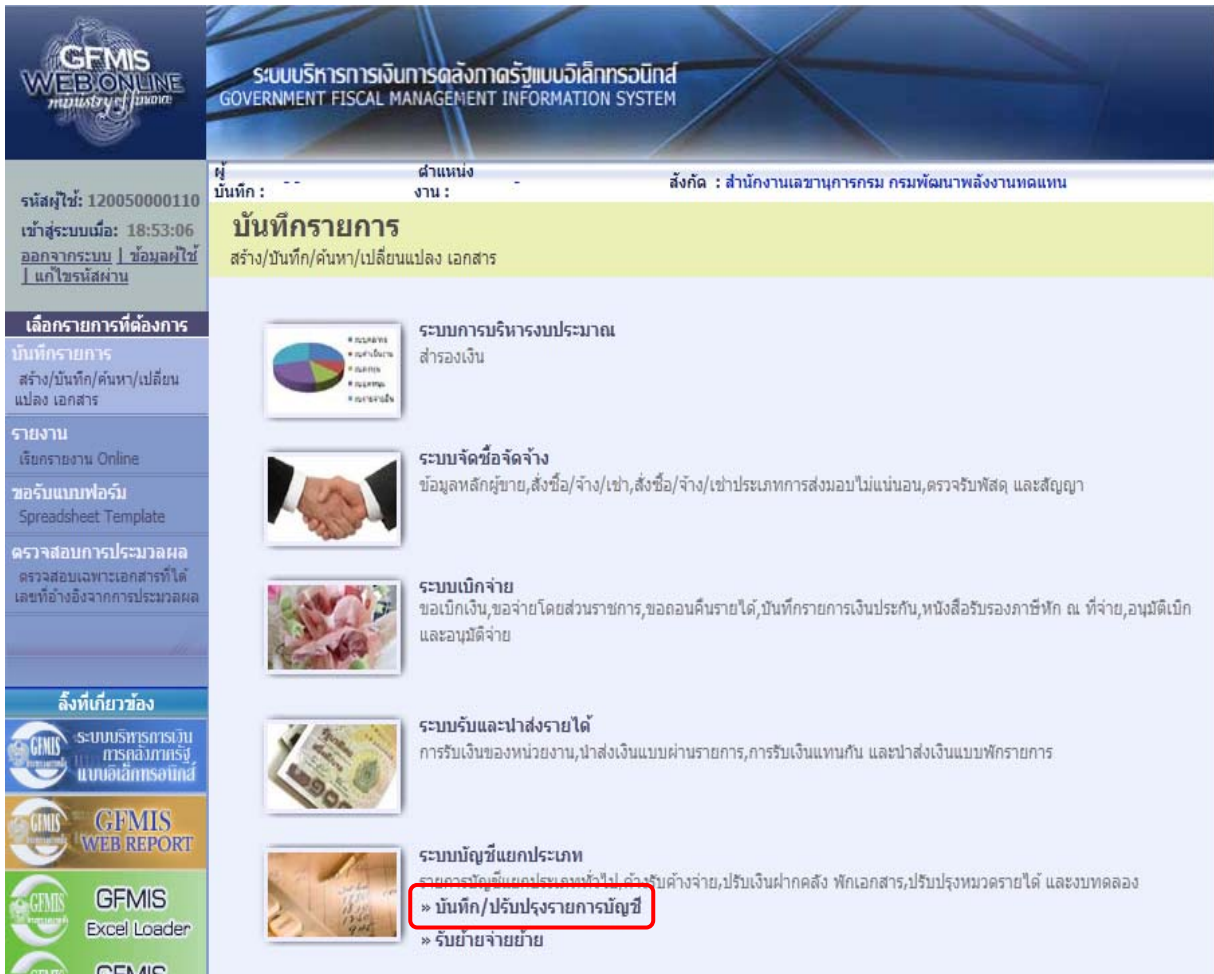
GFMIS WEB ONLINE ministry of finance

ระบบบริหารการเงินการคลังภาครัฐแบบอิเล็กทรอนิกส์
GOVERNMENT FISCAL MANAGEMENT INFORMATION SYSTEM

รหัสผู้ใช้: 120050000110
เข้าสู่ระบบเมื่อ: 18:53:06
ออกจากระบบ | ข้อมูลผู้ใช้ | แก้ไขรหัสผ่าน

ผู้บันทึก : - -
ตำแหน่งงาน : -
สังกัด : สำนักงานเลขานุการกรม กรมพัฒนาพลังงานทดแทน

บันทึกรายการ
สร้าง/บันทึก/ค้นหา/เปลี่ยนแปลง เอกสาร

เลือกรายการที่ต้องการ
บันทึกรายการ
สร้าง/บันทึก/ค้นหา/เปลี่ยนแปลง เอกสาร
รายงาน
เรียกรายงาน Online
ขอรับแบบฟอร์ม
Spreadsheet Template
ตรวจสอบการประมวลผล
ตรวจสอบเฉพาะเอกสารที่ได้เลขที่อ้างอิงจากการประมวลผล

ลิ้งก์ที่เกี่ยวข้อง
GFMIS ระบบบริหารการเงินการคลังภาครัฐแบบอิเล็กทรอนิกส์
GFMIS WEB REPORT
GFMIS Excel Loader
GFMIS

ระบบการบริหารงบประมาณ
สำรองเงิน

ระบบจัดซื้อจัดจ้าง
ข้อมูลหลักผู้ขาย,สั่งซื้อ/จ้าง/เช่า,สั่งซื้อ/จ้าง/เช่าประเภทการส่งมอบไม่แน่นอน,ตรวจรับพัสดุ และสัญญา

ระบบเบิกจ่าย
ขอเบิกเงิน,ขอจ่ายโดยส่วนราชการ,ขอถอนคืนรายได้,บันทึกรายการเงินประกัน,หนังสือรับรองภาษีหัก ณ ที่จ่าย,อนุมัติเบิก และอนุมัติจ่าย

ระบบรับและนำส่งรายได้
การรับเงินของหน่วยงาน,นำส่งเงินแบบผ่านรายการ,การรับเงินแทนกัน และนำส่งเงินแบบพักรายการ

ระบบบัญชีแยกประเภท
รายการบัญชีแยกประเภททั่วไป,ค้างรับค้างจ่าย,ปรับเงินฝากคลัง พักเอกสาร,ปรับปรุงหมวดรายได้ และงบทดลอง
» บันทึก/ปรับปรุงรายการบัญชี
» รับย้ายจ่ายย้าย